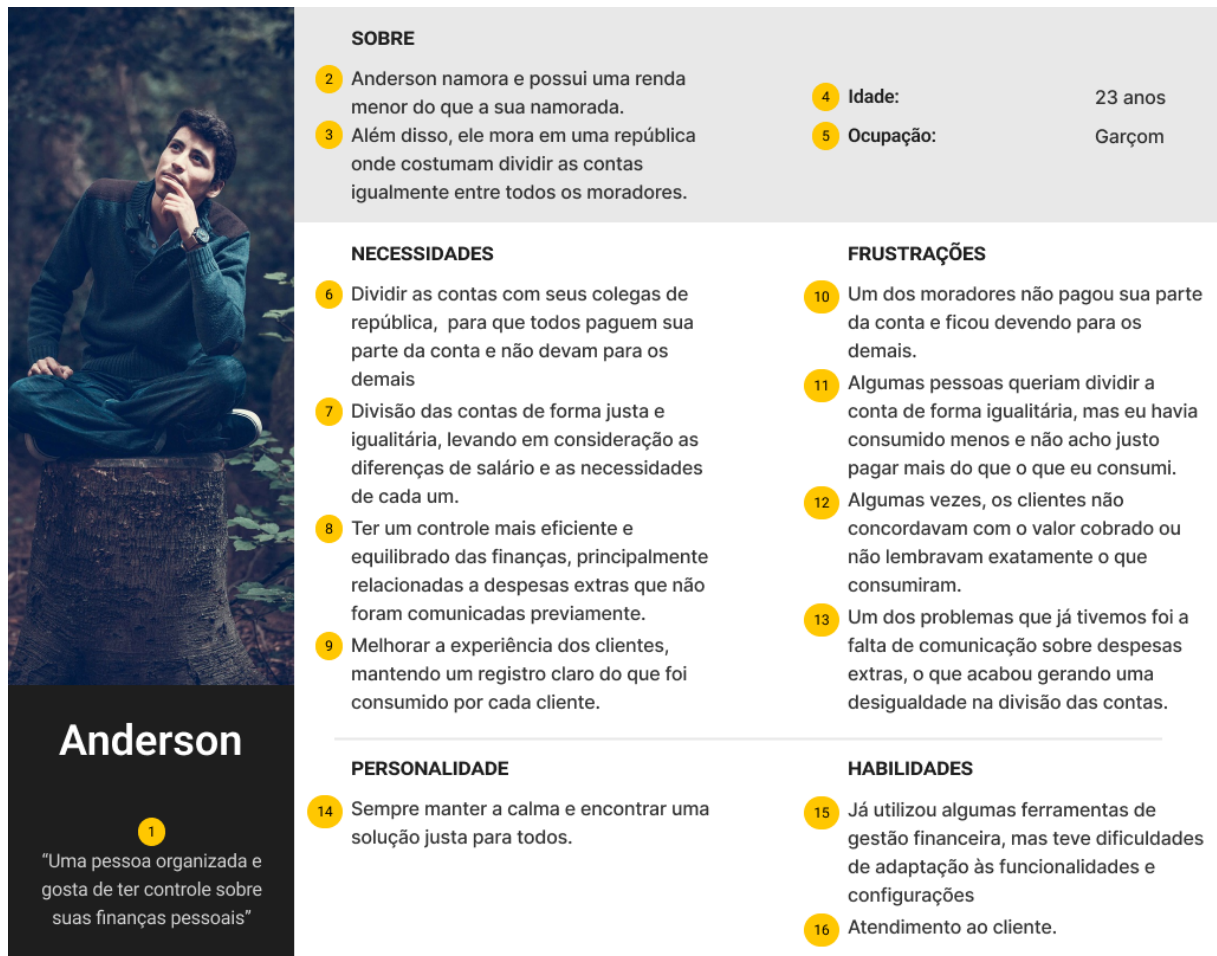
Anderson

1
"Uma pessoa organizada e gosta de ter controle sobre suas finanças pessoais"

SOBRE

2 Anderson namora e possui uma renda menor do que a sua namorada.

3 Além disso, ele mora em uma república onde costumam dividir as contas igualmente entre todos os moradores.

4 Idade: 23 anos

5 Ocupação: Garçom

NECESSIDADES

6 Dividir as contas com seus colegas de república, para que todos paguem sua parte da conta e não devam para os demais

7 Divisão das contas de forma justa e igualitária, levando em consideração as diferenças de salário e as necessidades de cada um.

8 Ter um controle mais eficiente e equilibrado das finanças, principalmente relacionadas a despesas extras que não foram comunicadas previamente.

9 Melhorar a experiência dos clientes, mantendo um registro claro do que foi consumido por cada cliente.

FRUSTRAÇÕES

10 Um dos moradores não pagou sua parte da conta e ficou devendo para os demais.

11 Algumas pessoas queriam dividir a conta de forma igualitária, mas eu havia consumido menos e não acho justo pagar mais do que o que eu consumi.

12 Algumas vezes, os clientes não concordavam com o valor cobrado ou não lembravam exatamente o que consumiram.

13 Um dos problemas que já tivemos foi a falta de comunicação sobre despesas extras, o que acabou gerando uma desigualdade na divisão das contas.

PERSONALIDADE

14 Sempre manter a calma e encontrar uma solução justa para todos.

HABILIDADES

15 Já utilizou algumas ferramentas de gestão financeira, mas teve dificuldades de adaptação às funcionalidades e configurações

16 Atendimento ao cliente.